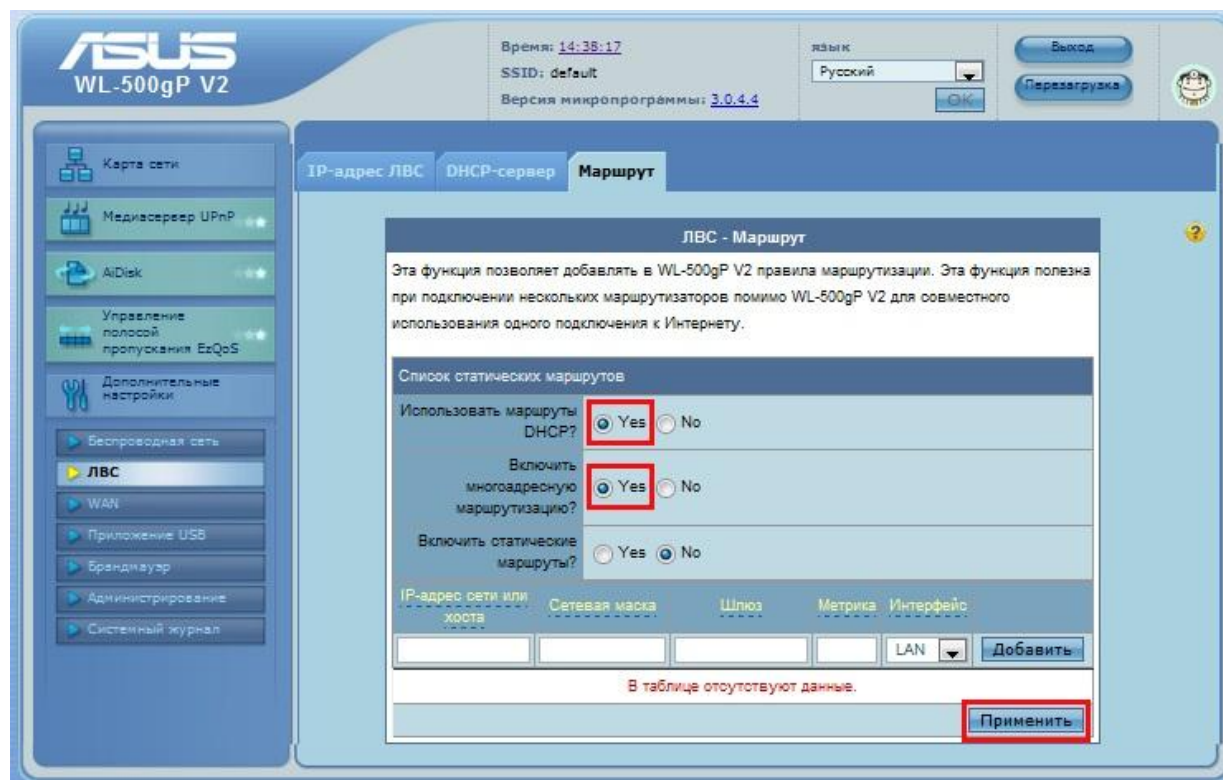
ASUS
WL-500gP V2

Время: 14:38:17
SSID: default
Версия микропрограммы: 3.0.4.4

язык
Русский
OK

Выход
Перезагрузка

Карта сети
Медиасервер UPnP
AiDisk
Управление полосой пропускания EzQoS
Дополнительные настройки

Беспроводная сеть
ЛВС
WAN
Приложение USB
Брандмауэр
Администрирование
Системный журнал

IP-адрес ЛВС
DHCP-сервер
Маршрут

ЛВС - Маршрут

Эта функция позволяет добавлять в WL-500gP V2 правила маршрутизации. Эта функция полезна при подключении нескольких маршрутизаторов помимо WL-500gP V2 для совместного использования одного подключения к Интернету.

Список статических маршрутов

| Использовать маршруты DHCP? | Yes No |
|---|---|
| Включить многоадресную маршрутизацию? | Yes No |
| Включить статические маршруты? | Yes No |

| IP-адрес сети или хоста | Сетевая маска | Шлюз | Метрика | Интерфейс | |
|---|---|---|---|---|---|
| | | | | LAN | Добавить |

В таблице отсутствуют данные.

Применить